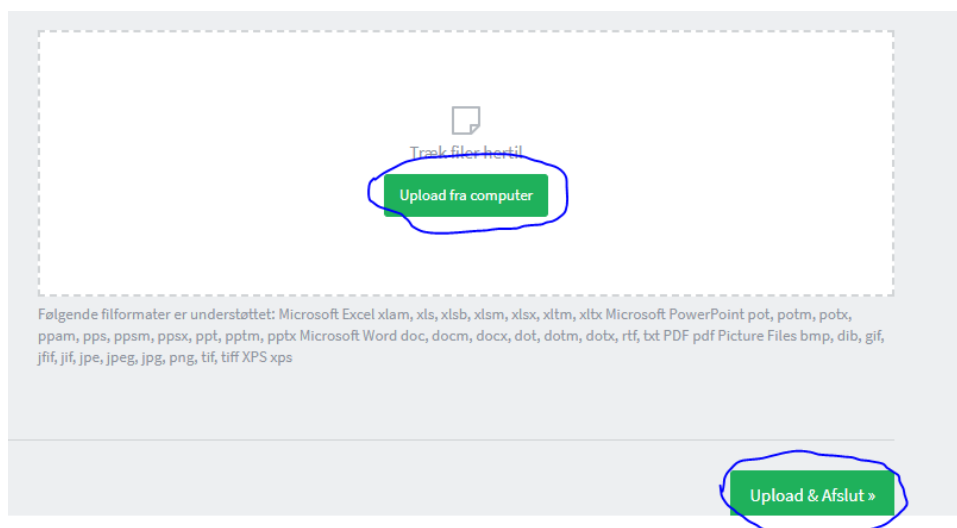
Træk filer hertil

Upload fra computer

Følgende filformater er understøttet: Microsoft Excel xlam, xls, xlsb, xlsm, xlsx, xltm, xltx Microsoft PowerPoint pot, potm, potx, ppam, pps, ppsm, ppsx, ppt, pptm, pptx Microsoft Word doc, docm, docx, dot, dotm, dotx, rtf, txt PDF pdf Picture Files bmp, dib, gif, jfif, jif, jpe, jpeg, jpg, png, tif, tiff XPS xps

Upload & Afslut »